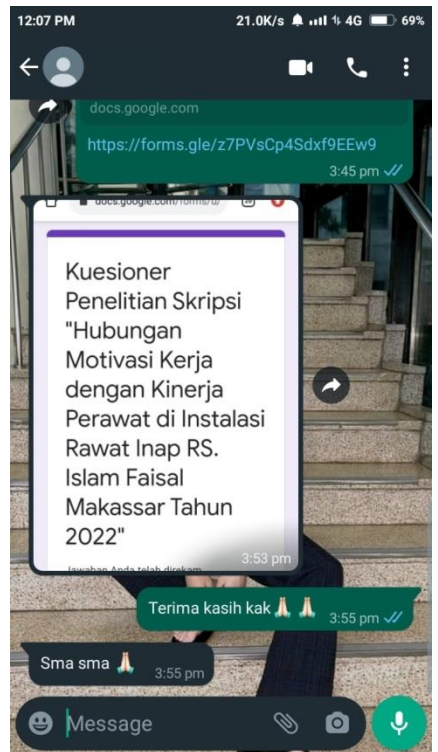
12:07 PM

21.0K/s 4G 69%

docs.google.com

https://forms.gle/z7PVsCp4Sdxf9EEw9

3:45 pm

docs.google.com/forms/d/

Kuesioner Penelitian Skripsi "Hubungan Motivasi Kerja dengan Kinerja Perawat di Instalasi Rawat Inap RS. Islam Faisal Makassar Tahun 2022"

Jawaban Anda telah direkam

3:53 pm

Terima kasih kak 🙏 🙏

3:55 pm

Sma sma 🙏

3:55 pm

Message